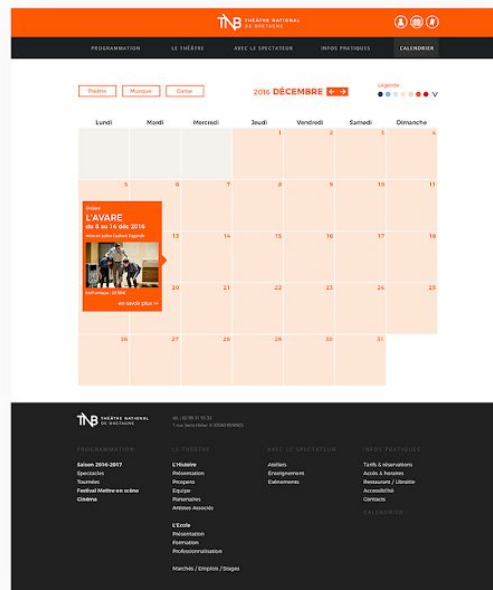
TNB THÉÂTRE NATIONAL DE BRETAGNE

PROGRAMMATION LE THÉÂTRE AVEC LE SPECTATEUR INFOS PRATIQUES CALENDRIER

Théâtre Musique Danse

2016 DÉCEMBRE

Légende

| Lundi | Mardi | Mercredi | Jeudi | Vendredi | Samedi | Dimanche |
|---|---|---|---|---|---|---|
| | | | 1 | 2 | 3 | 4 |
| 5 | 6 | 7 | 8 | 9 | 10 | 11 |
| 12 | 13 | 14 | 15 | 16 | 17 | 18 |
| 19 | 20 | 21 | 22 | 23 | 24 | 25 |
| 26 | 27 | 28 | 29 | 30 | 31 | |

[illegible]
L'AVARE
du 6 au 14 déc 2016
mise en scène Ludovic Lagarde
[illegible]
en savoir plus >>

TNB THÉÂTRE NATIONAL DE BRETAGNE

tél. : 02 99 31 12 31
1 rue Saint-Hélier 35000 RENNES

PROGRAMMATION
Saison 2016-2017
Spectacles
Tournées
Festival Mettre en scène
Cinéma

LE THÉÂTRE
L'Histoire
Présentation
Prospero
Equipe
Partenaires
Artistes Associés

L'Ecole
Présentation
Formation
Professionnalisation

Marchés / Emplois / Stages

AVEC LE SPECTATEUR
Ateliers
Enseignement
Evènements

INFOS PRATIQUES
Tarifs & réservations
Accès & horaires
Restaurant / Librairie
Accessibilité
Contacts

CALENDRIER